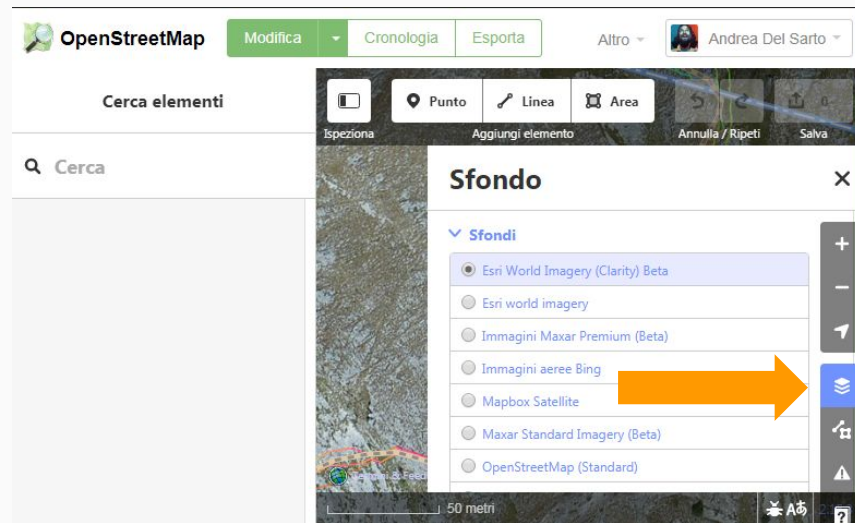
OpenStreetMap Modifica Cronologia Esporta Altro Andrea Del Sarto

Cerca elementi

Cerca

Ispeziona Punto Linea Area Aggiungi elemento Annulla / Ripeti Salva 0

Sfondo

Sfondi

Esri World Imagery (Clarity) Beta
Esri world imagery
Immagini Maxar Premium (Beta)
Immagini aeree Bing
Mapbox Satellite
Maxar Standard Imagery (Beta)
OpenStreetMap (Standard)

50 metri